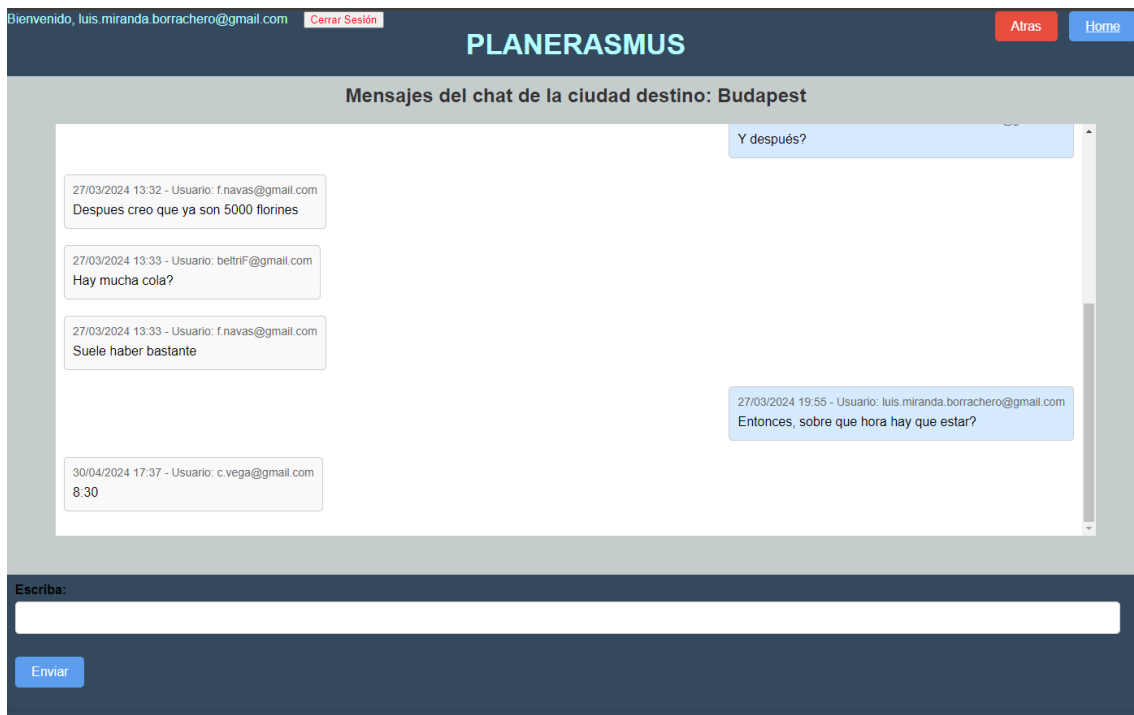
Bienvenido, luis.miranda.borrachero@gmail.com Cerrar Sesión

PLANERASMUS

Atras Home

Mensajes del chat de la ciudad destino: Budapest

Y después?

27/03/2024 13:32 - Usuario: f.navas@gmail.com
Despues creo que ya son 5000 florines

27/03/2024 13:33 - Usuario: beltriF@gmail.com
Hay mucha cola?

27/03/2024 13:33 - Usuario: f.navas@gmail.com
Suele haber bastante

27/03/2024 19:55 - Usuario: luis.miranda.borrachero@gmail.com
Entonces, sobre que hora hay que estar?

30/04/2024 17:37 - Usuario: c.vega@gmail.com
8:30

Escriba:

Enviar